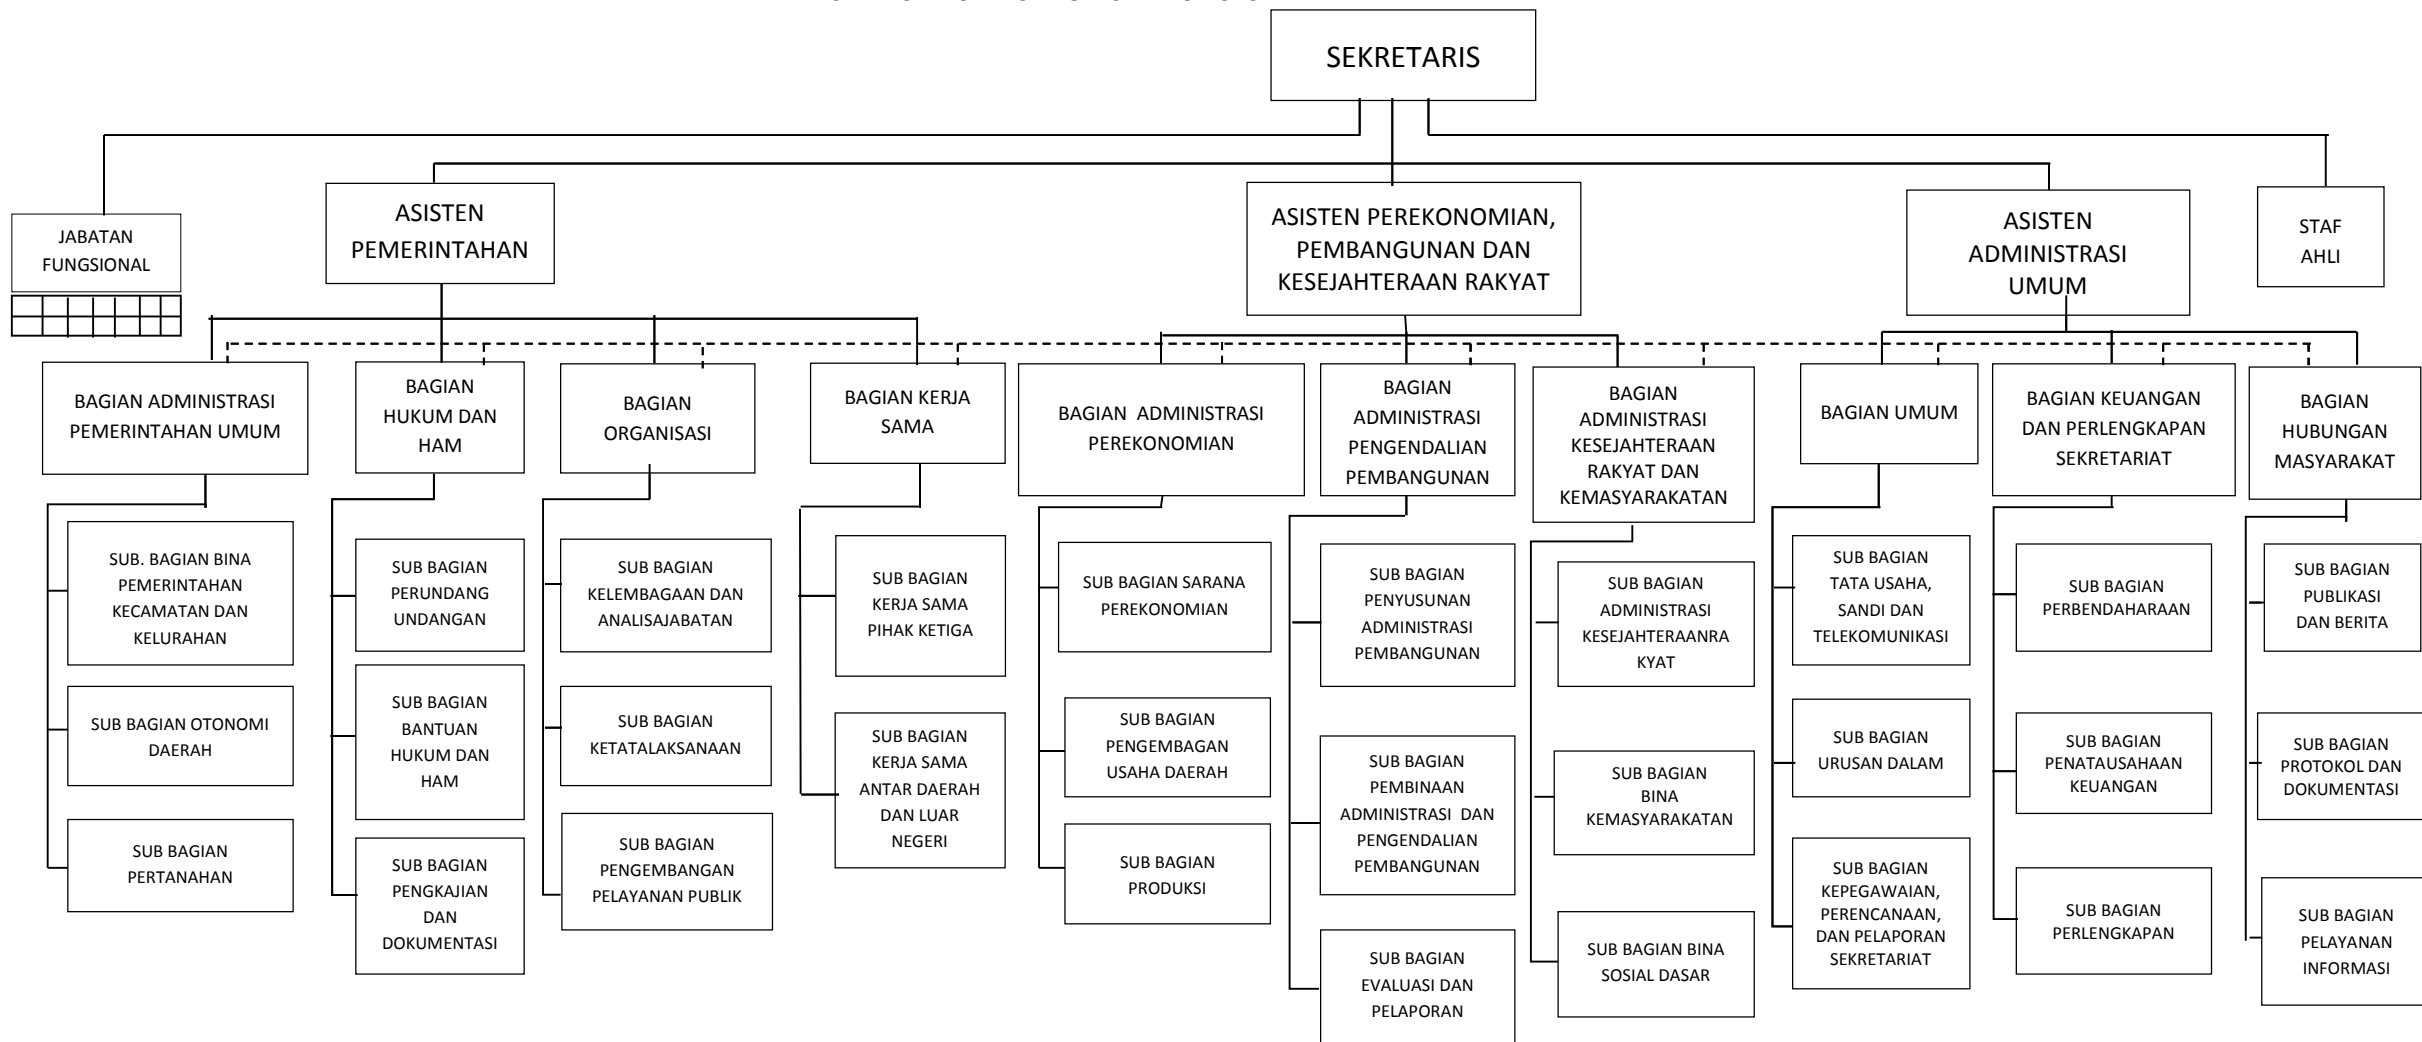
SEKRETARIS

JABATAN FUNGSIONAL

ASISTEN PEMERINTAHAN

ASISTEN PEREKONOMIAN, PEMBANGUNAN DAN KESEJAHTERAAN RAKYAT

ASISTEN ADMINISTRASI UMUM

STAF AHLI

BAGIAN ADMINISTRASI PEMERINTAHAN UMUM

SUB. BAGIAN BINA PEMERINTAHAN KECAMATAN DAN KELURAHAN

SUB BAGIAN OTONOMI DAERAH

SUB BAGIAN PERTANAHAN

BAGIAN HUKUM DAN HAM

SUB BAGIAN PERUNDANG UNDANGAN

SUB BAGIAN BANTUAN HUKUM DAN HAM

SUB BAGIAN PENGKAJIAN DAN DOKUMENTASI

BAGIAN ORGANISASI

SUB BAGIAN KELEMBAGAAN DAN ANALISAJABATAN

SUB BAGIAN KETATALAKSANAAN

SUB BAGIAN PENGEMBANGAN PELAYANAN PUBLIK

BAGIAN KERJA SAMA

SUB BAGIAN KERJA SAMA PIHAK KETIGA

SUB BAGIAN KERJA SAMA ANTAR DAERAH DAN LUAR NEGERI

BAGIAN ADMINISTRASI PEREKONOMIAN

SUB BAGIAN SARANA PEREKONOMIAN

SUB BAGIAN PENGEMBAGAN USAHA DAERAH

SUB BAGIAN PRODUKSI

BAGIAN ADMINISTRASI PENGENDALIAN PEMBANGUNAN

SUB BAGIAN PENYUSUNAN ADMINISTRASI PEMBANGUNAN

SUB BAGIAN PEMBINAAN ADMINISTRASI DAN PENGENDALIAN PEMBANGUNAN

SUB BAGIAN EVALUASI DAN PELAPORAN

BAGIAN ADMINISTRASI KESEJAHTERAAN RAKYAT DAN KEMASYARAKATAN

SUB BAGIAN ADMINISTRASI KESEJAHTERAANRA KYAT

SUB BAGIAN BINA KEMASYARAKATAN

SUB BAGIAN BINA SOSIAL DASAR

BAGIAN UMUM

SUB BAGIAN TATA USAHA, SANDI DAN TELEKOMUNIKASI

SUB BAGIAN URUSAN DALAM

SUB BAGIAN KEPEGAWAIAN, PERENCANAAN, DAN PELAPORAN SEKRETARIAT

BAGIAN KEUANGAN DAN PERLENGKAPAN SEKRETARIAT

SUB BAGIAN PERBENDAHARAAN

SUB BAGIAN PENATAUSAHAAN KEUANGAN

SUB BAGIAN PERLENGKAPAN

BAGIAN HUBUNGAN MASYARAKAT

SUB BAGIAN PUBLIKASI DAN BERITA

SUB BAGIAN PROTOKOL DAN DOKUMENTASI

SUB BAGIAN PELAYANAN INFORMASI